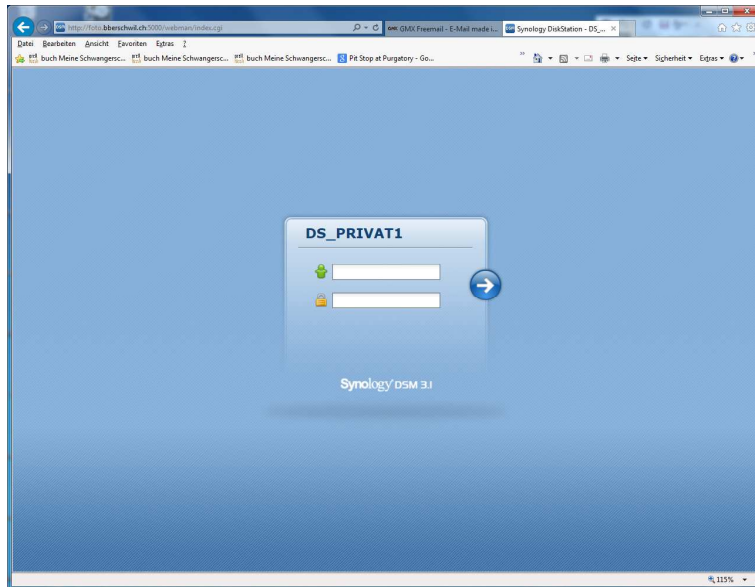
http://foto.bberschwil.ch:5000/webman/index.cgi

GMX Freemail - E-Mail made i...

Synology DiskStation - DS_...

Datei Bearbeiten Ansicht Favoriten Extras ?

buch Meine Schwangersc... buch Meine Schwangersc... buch Meine Schwangersc... Pit Stop at Purgatory - Go...

Seite ▾ Sicherheit ▾ Extras ▾

DS_PRIVAT1

Synology DSM 3.1

115%